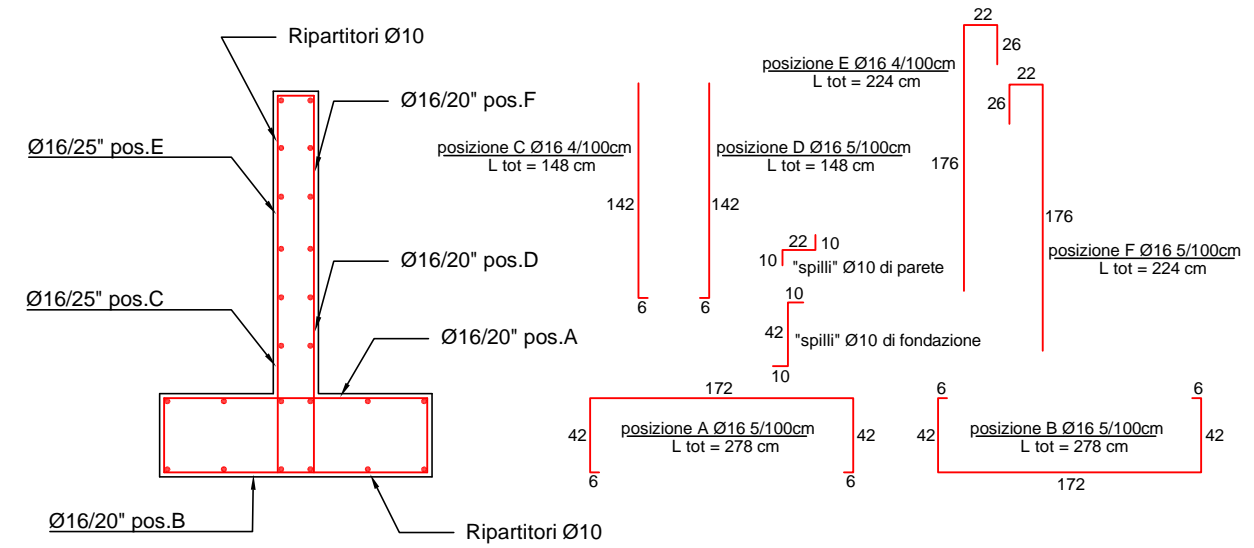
Ripartitori Ø10

Ø16/20" pos.F

Ø16/25" pos.E

Ø16/20" pos.D

Ø16/25" pos.C

Ø16/20" pos.A

Ø16/20" pos.B

Ripartitori Ø10

posizione C Ø16 4/100cm
L tot = 148 cm

142

6

posizione D Ø16 5/100cm
L tot = 148 cm

142

6

22

26

posizione E Ø16 4/100cm
L tot = 224 cm

22

26

176

176

posizione F Ø16 5/100cm
L tot = 224 cm

22 10

10 "spilli" Ø10 di parete

10

42 "spilli" Ø10 di fondazione

10

172

42 posizione A Ø16 5/100cm
L tot = 278 cm 42

6 6

6 6

42 posizione B Ø16 5/100cm
L tot = 278 cm 42

172